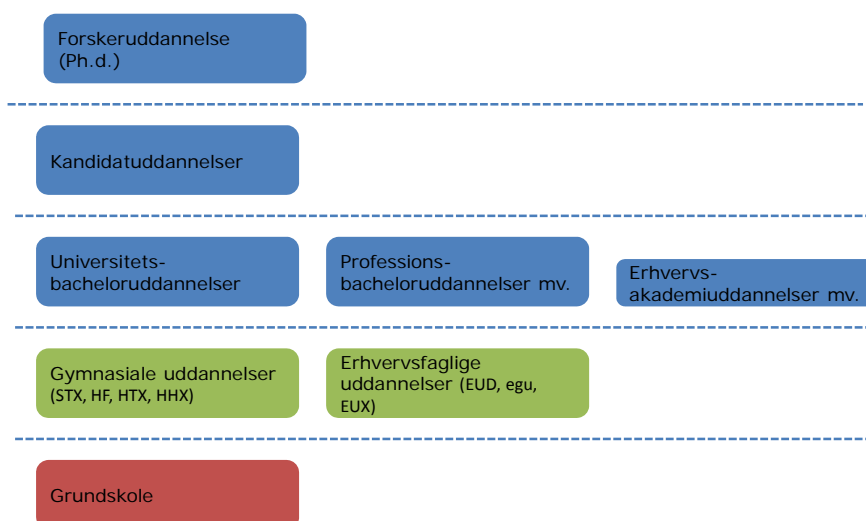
Forskeruddannelse (Ph.d.)

Kandidatuddannelser

Universitets-bacheloruddannelser

Professions-bacheloruddannelser mv.

Erhvervs-akademiuddannelser mv.

Gymnasiale uddannelser (STX, HF, HTX, HHX)

Erhvervsfaglige uddannelser (EUD, egu, EUX)

Grundskole